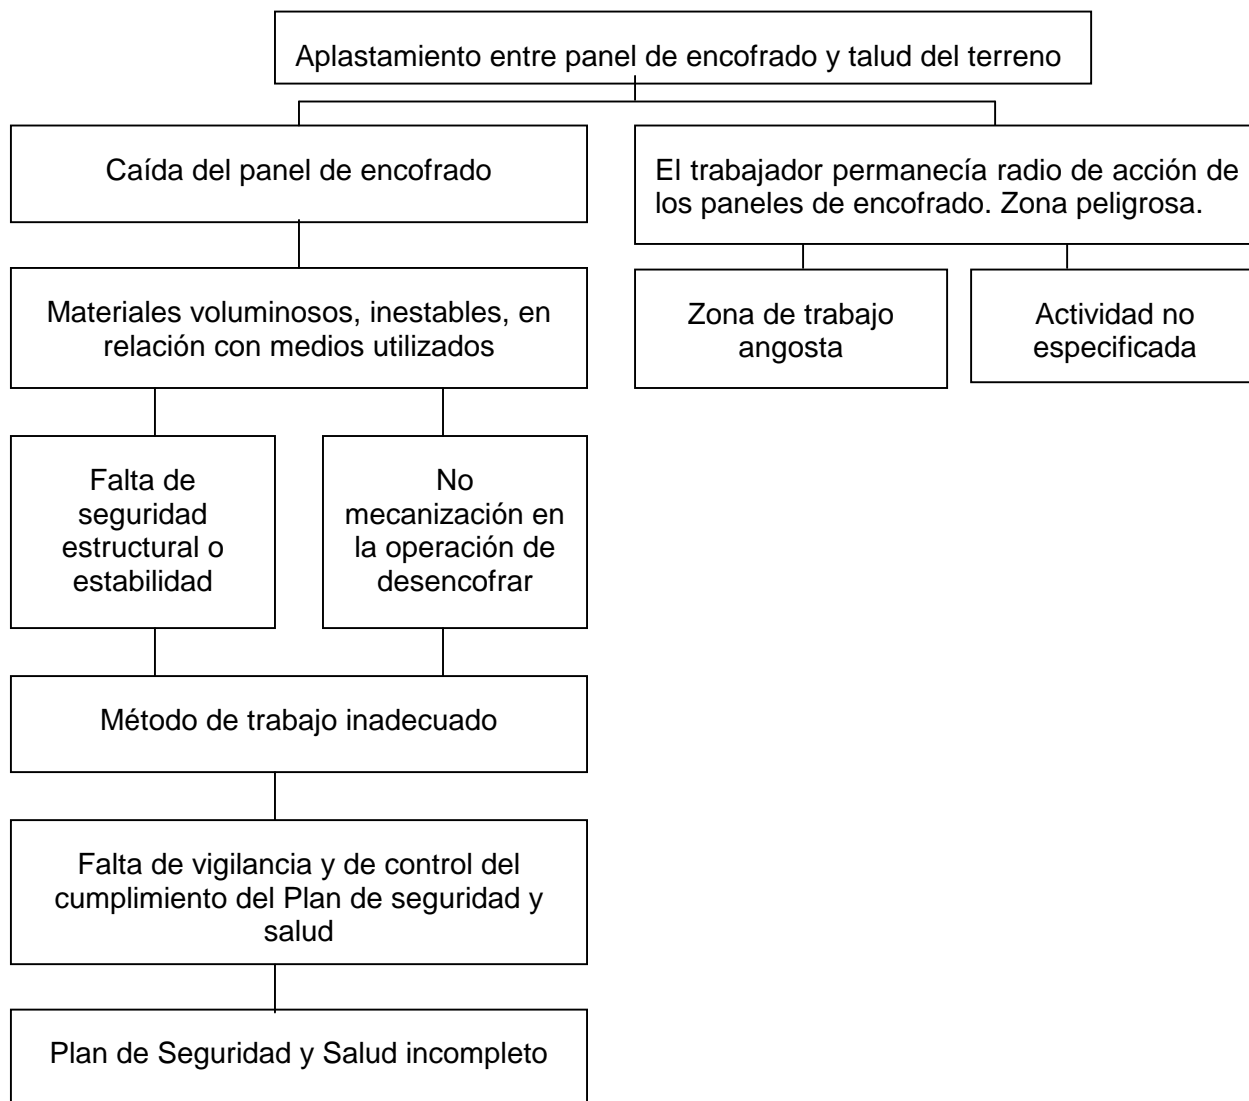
Aplastamiento entre panel de encofrado y talud del terreno

Caída del panel de encofrado

El trabajador permanecía radio de acción de los paneles de encofrado. Zona peligrosa.

Zona de trabajo angosta

Actividad no especificada

Materiales voluminosos, inestables, en relación con medios utilizados

Falta de seguridad estructural o estabilidad

No mecanización en la operación de desencofrar

Método de trabajo inadecuado

Falta de vigilancia y de control del cumplimiento del Plan de seguridad y salud

Plan de Seguridad y Salud incompleto